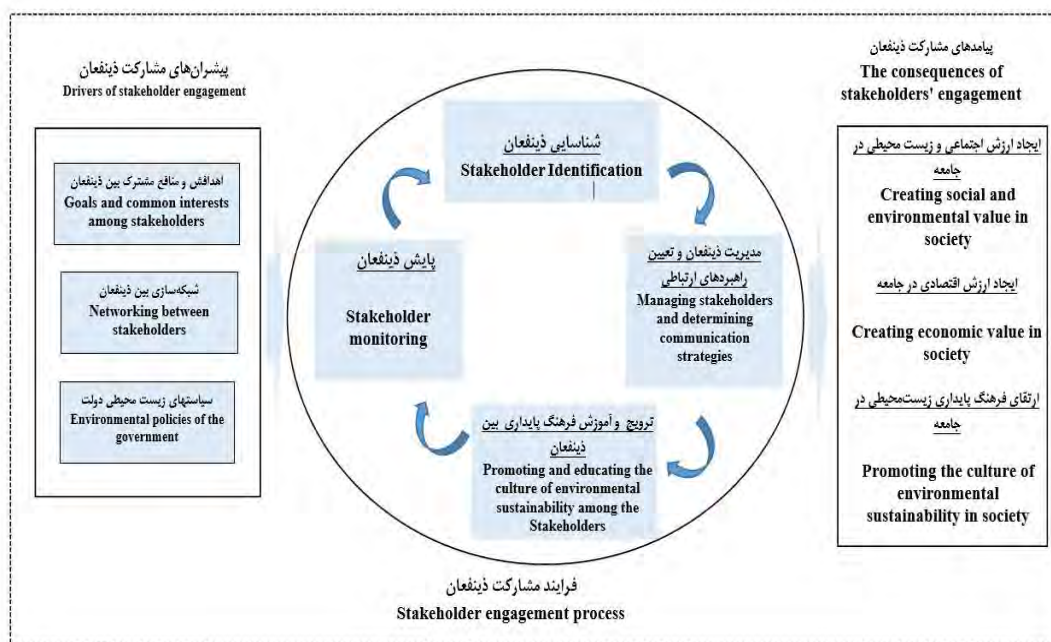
پیشران‌های مشارکت ذینفعان
Drivers of stakeholder engagement

اهدافش و منافع مشترک بین ذینفعان
Goals and common interests among stakeholders

شبکه‌سازی بین ذینفعان
Networking between stakeholders

سیاستهای زیست محیطی دولت
Environmental policies of the government

شناسایی ذینفعان
Stakeholder Identification

پایش ذینفعان
Stakeholder monitoring

مدیریت ذینفعان و تعیین راهبردهای ارتباطی
Managing stakeholders and determining communication strategies

ترویج و آموزش فرهنگ پایداری بین ذینفعان
Promoting and educating the culture of environmental sustainability among the Stakeholders

فرایند مشارکت ذینفعان
Stakeholder engagement process

پیامدهای مشارکت ذینفعان
The consequences of stakeholders' engagement

ایجاد ارزش اجتماعی و زیست محیطی در جامعه
Creating social and environmental value in society

ایجاد ارزش اقتصادی در جامعه
Creating economic value in society

ارتقای فرهنگ پایداری زیست‌محیطی در جامعه
Promoting the culture of environmental sustainability in society